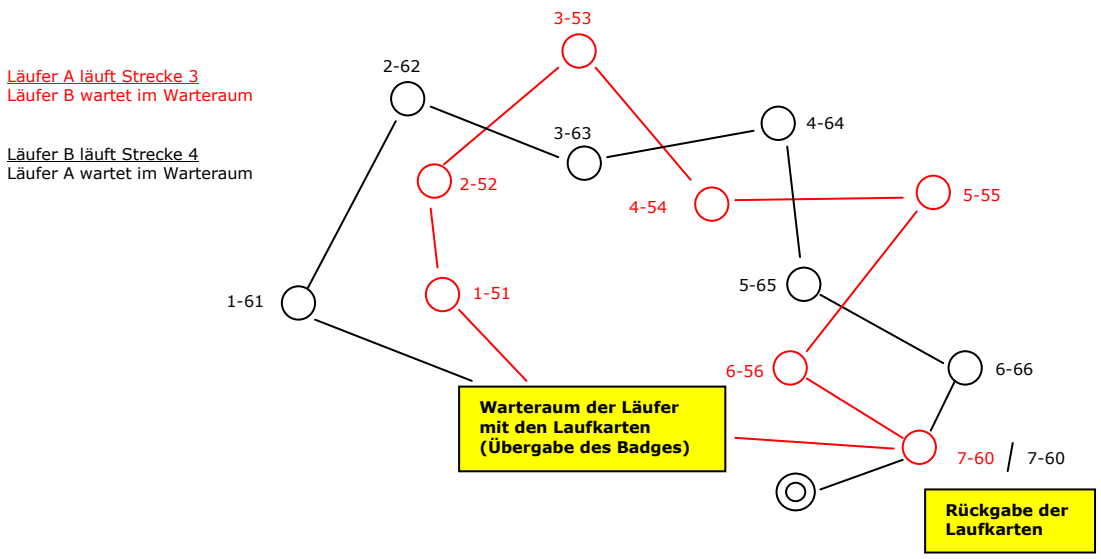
Läufer A läuft Strecke 3
Läufer B wartet im Warteraum

Läufer B läuft Strecke 4
Läufer A wartet im Warteraum

3-53
2-62
3-63
4-64
2-52
4-54
5-55
1-61
1-51
5-65
6-56
6-66

Warteraum der Läufer mit den Laufkarten (Übergabe des Badges)

7-60 / 7-60

Rückgabe der Laufkarten